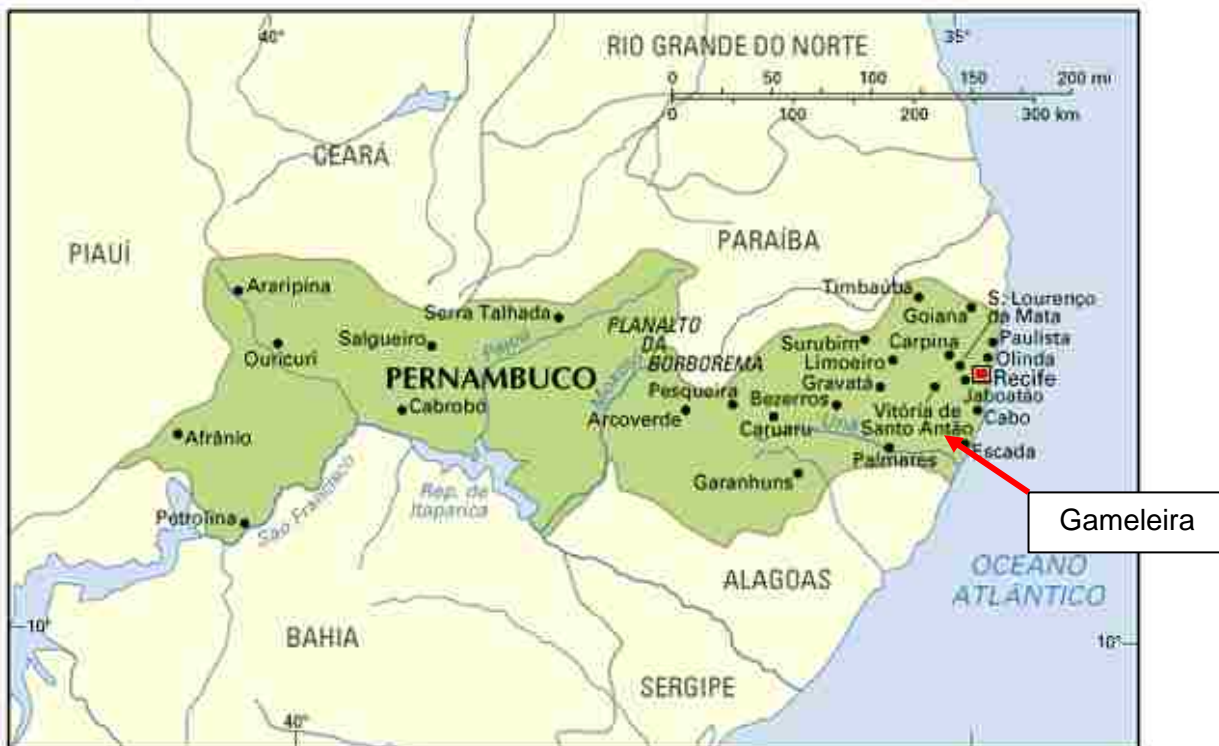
40°
RIO GRANDE DO NORTE
35°
0 50 100 150 200 mi
0 100 200 300 km
CEARÁ
PIAUÍ
PARAÍBA
Araripina
Serra Talhada
PLANALTO DA BORBOREMA
Timbaúba
S. Lourenço da Mata
Goiana
Ouricuri
Salgueiro
Pajeú
Surubim
Carpina
Paulista
Limoeiro
Olinda
PERNAMBUCO
Moxotó
Pesqueira
Gravatá
Recife
Bezerros
Jaboatão
Cabrobó
Arcoverde
Vitória de Santo Antão
Cabo
Afrânio
Caruaru
Una
Escada
Palmares
Garanhuns
Rep. de Itaparica
Petrolina
São Francisco
Gameleira
ALAGOAS
OCEANO ATLÂNTICO
10°
BAHIA
10°
SERGIPE
40°